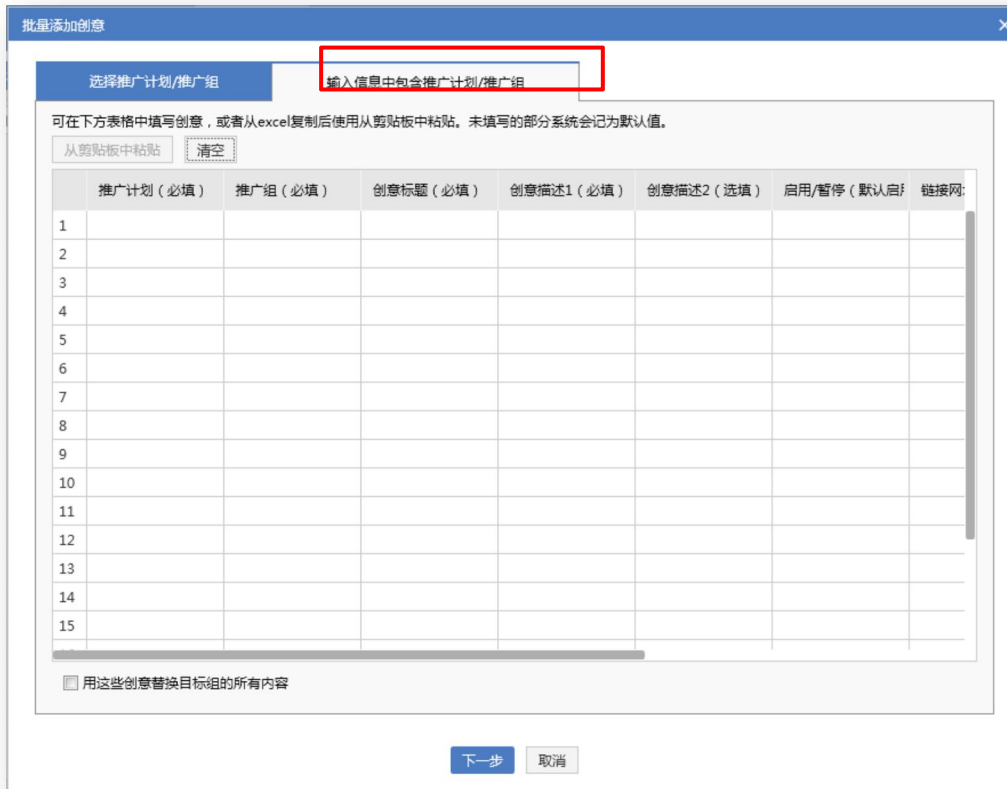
批量添加创意

×

选择推广计划/推广组

输入信息中包含推广计划/推广组

可在下方表格中填写创意，或者从excel复制后使用从剪贴板中粘贴。未填写的部分系统会记为默认值。

从剪贴板中粘贴 清空

| | 推广计划（必填） | 推广组（必填） | 创意标题（必填） | 创意描述1（必填） | 创意描述2（选填） | 启用/暂停（默认启 | 链接网 |
|---|---|---|---|---|---|---|---|
| 1 | | | | | | | |
| 2 | | | | | | | |
| 3 | | | | | | | |
| 4 | | | | | | | |
| 5 | | | | | | | |
| 6 | | | | | | | |
| 7 | | | | | | | |
| 8 | | | | | | | |
| 9 | | | | | | | |
| 10 | | | | | | | |
| 11 | | | | | | | |
| 12 | | | | | | | |
| 13 | | | | | | | |
| 14 | | | | | | | |
| 15 | | | | | | | |

用这些创意替换目标组的所有内容

下一步 取消